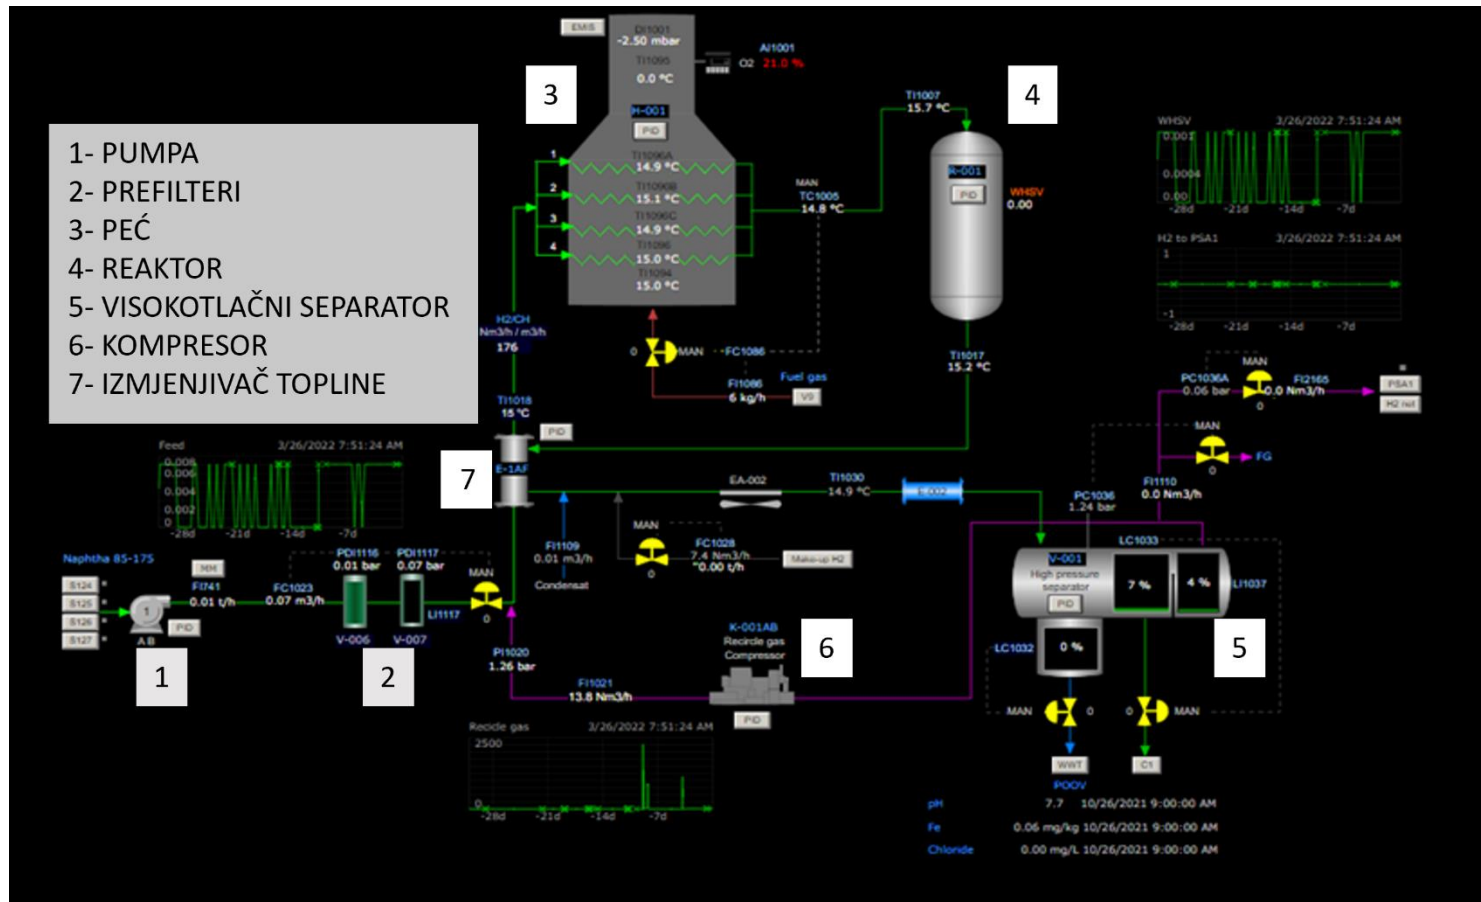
1- PUMPA
2- PREFILTERI
3- PEĆ
4- REAKTOR
5- VISOKOTLAČNI SEPARATOR
6- KOMPRESOR
7- IZMJENJIVAČ TOPLINE

EMIS
PI1001
-2.50 mbar
TI1095
0.0 °C
AI1001
O2 21.0 %
3
H-001
PID
1
2
3
4
TI1096A
14.9 °C
TI1096B
15.1 °C
TI1096C
14.9 °C
TI1096
15.0 °C
TI1094
15.0 °C
MAN
TC1005
14.8 °C
TI1007
15.7 °C
4
R-001
PID
WHSV
0.00
WHSV
3/26/2022 7:51:24 AM
0.001
0.0004
0.00
-28d
-21d
-14d
-7d
H2 to PSA1
3/26/2022 7:51:24 AM
1
-1
-28d
-21d
-14d
-7d
H2/CH
Nm3/h / m3/h
176
0
MAN
FC1086
FI1086
6 kg/h
Fuel gas
V9
TI1017
15.2 °C
TI1018
15 °C
PID
Feed
3/26/2022 7:51:24 AM
0.008
0.006
0.004
0.002
0
-28d
-21d
-14d
-7d
7
E-1AF
EA-002
TI1030
14.9 °C
E-002
PC1036A
0.06 bar
MAN
0
FI2165
0.0 Nm3/h
PSA1
H2 ref
MAN
0
FG
FI1110
0.0 Nm3/h
PC1036
1.24 bar
Naphtha 85-175
S124
S125
S126
S127
MM
FI741
0.01 t/h
PID
AB
1
FC1023
0.07 m3/h
PDI1116
0.01 bar
PDI1117
0.07 bar
V-006
V-007
LI1117
2
MAN
0
FI1109
0.01 m3/h
Condensat
MAN
0
FC1028
7.4 Nm3/h
"0.00 t/h
Make-up H2
LC1033
V-001
High pressure separator
PID
7 %
4 %
LI1037
PI1020
1.26 bar
FI1021
13.8 Nm3/h
K-001AB
Recircle gas Compressor
6
PID
LC1032
0 %
5
MAN
0
0
MAN
WWT
POOV
C1
Recicle gas
3/26/2022 7:51:24 AM
2500
0
-28d
-21d
-14d
-7d
pH
7.7
10/26/2021 9:00:00 AM
Fe
0.06 mg/kg 10/26/2021 9:00:00 AM
Chloride
0.00 mg/L 10/26/2021 9:00:00 AM